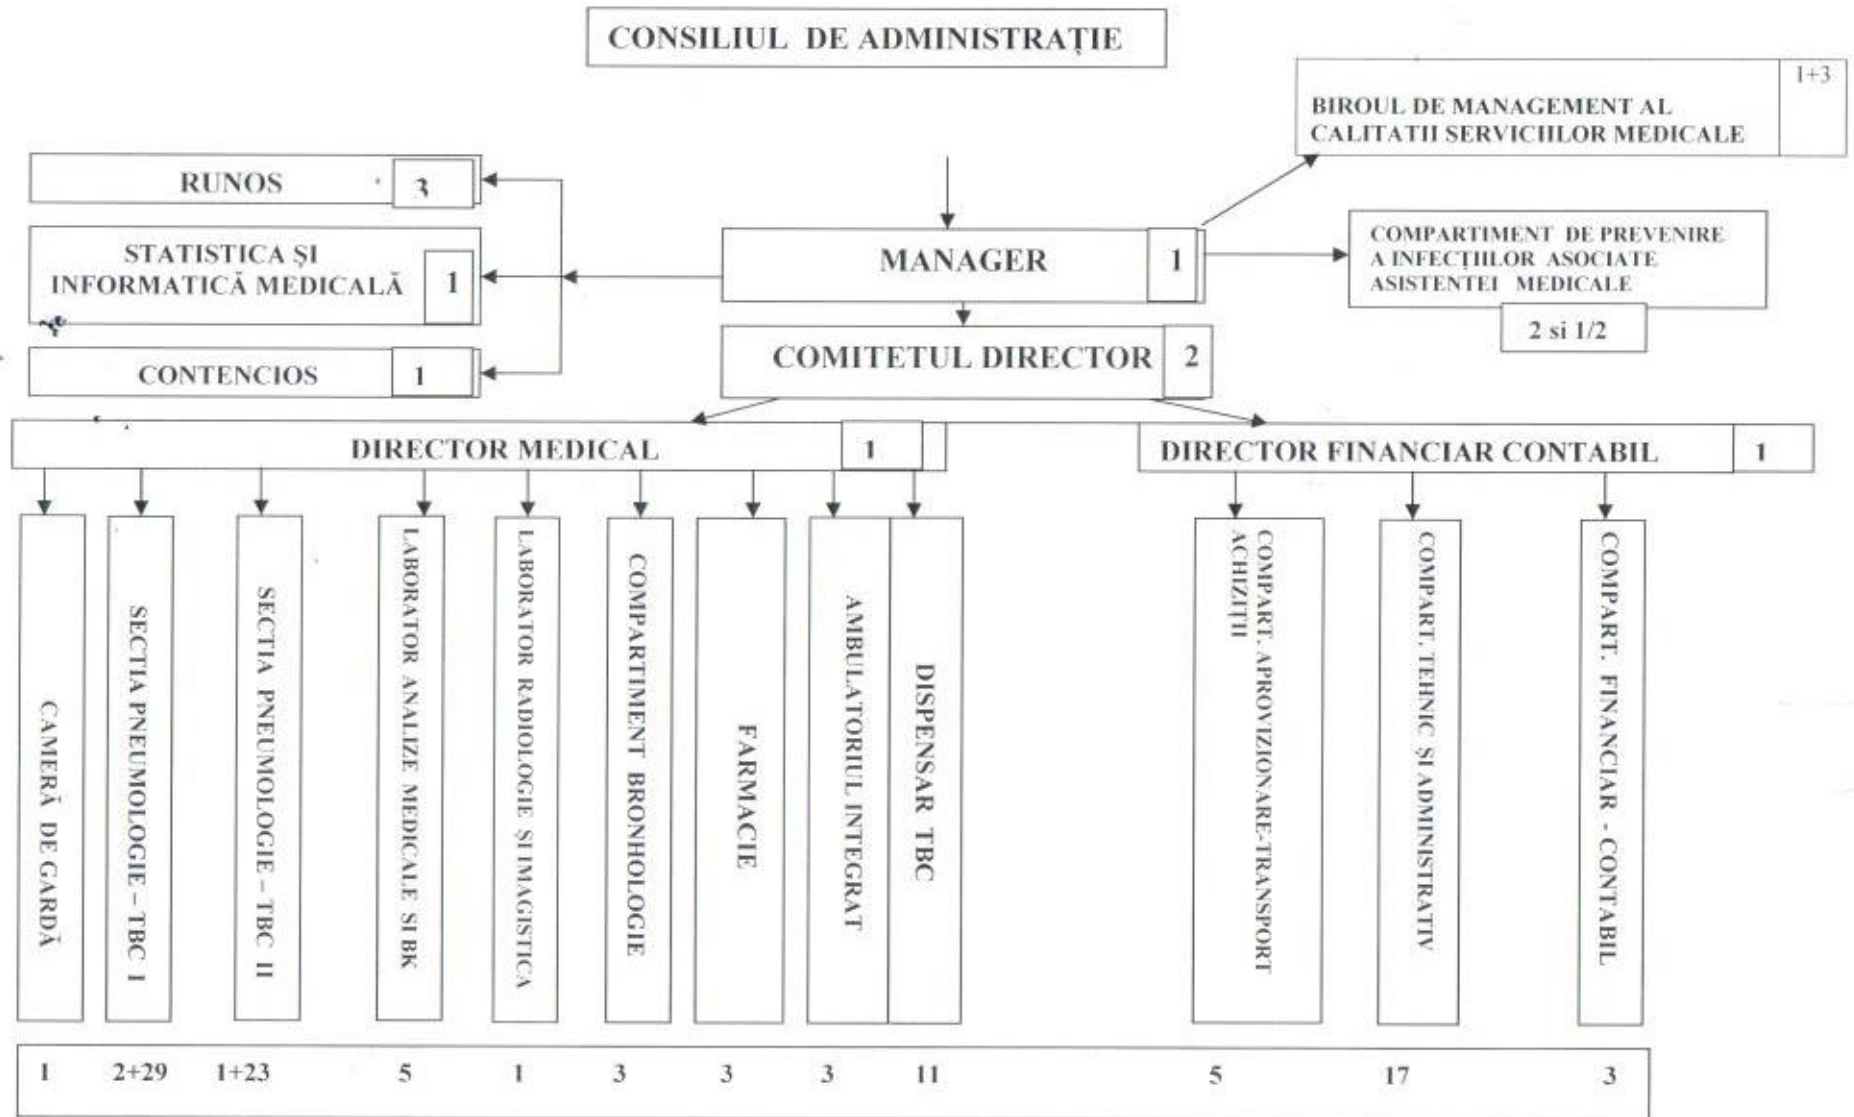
CONSILIUL DE ADMINISTRAȚIE

BIROUL DE MANAGEMENT AL CALITATII SERVICIILOR MEDICALE 1+3

RUNOS 3

STATISTICA ȘI INFORMATICĂ MEDICALĂ 1

CONTENCIOS 1

MANAGER 1

COMPARTIMENT DE PREVENIRE A INFECȚIILOR ASOCIATE ASISTENTEI MEDICALE

2 si 1/2

COMITETUL DIRECTOR 2

DIRECTOR MEDICAL 1

DIRECTOR FINANCIAR CONTABIL 1

CAMERĂ DE GARDĂ

SECTIA PNEUMOLOGIE – TBC I

SECTIA PNEUMOLOGIE – TBC II

LABORATOR ANALIZE MEDICALE SI BK

LABORATOR RADIOLOGIE ȘI IMAGISTICA

COMPARTIMENT BRONHOLOGIE

FARMACIE

AMBULATORIUL INTEGRAT

DISPENSAR TBC

COMPART. APROVIZIONARE-TRANSPORT ACHIZIȚII

COMPART. TEHNIC ȘI ADMINISTRATIV

COMPART. FINANCIAR - CONTABIL

1 2+29 1+23 5 1 3 3 3 11 5 17 3